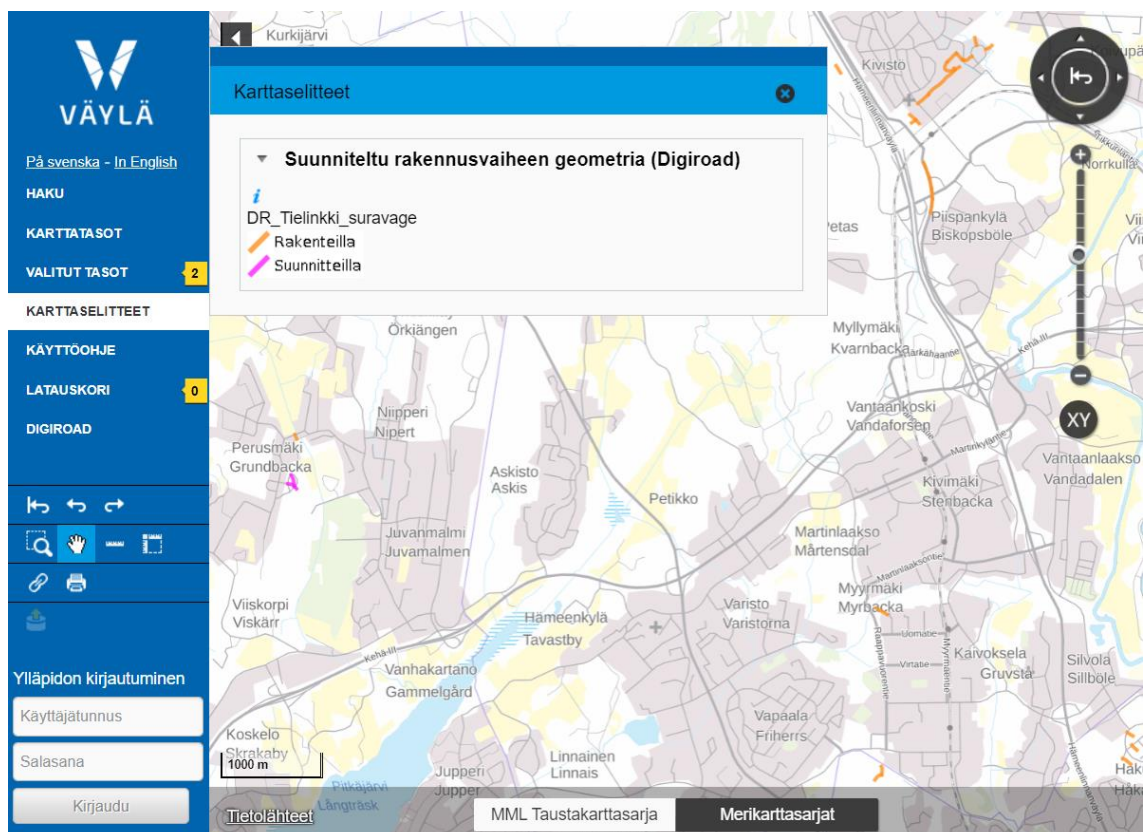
VÄYLÄ

På svenska - In English

HAKU

KARTTATASOT

VALITUT TASOT 2

KARTTASELITTEET

KÄYTTÖOHJE

LATAUSKORI 0

DIGIROAD

Ylläpidon kirjautuminen

Käyttäjätunnus

Salasana

Kirjaudu

Karttaselitteet

Suunniteltu rakennusvaiheen geometria (Digiroad)

DR_Tielinkki_suravage

Rakenteilla

Suunnitteilla

Kurkijärvi
Kivistö
Norrkulla
Petas
Piispankylä
Biskopsböle
Örkängen
Myllymäki
Kvarnbacka
Niipperi
Nipert
Vantaankoski
Vandaforsen
Perusmäki
Grundbacka
Askisto
Askis
Petikko
Kivimäki
Stenbacka
Vantaanlaakso
Vandadalen
Juvanmalmi
Juvamalmen
Martinlaakso
Mårtensdal
Myyrmäki
Myrbacka
Viiskorpi
Viskärr
Hämeenkylä
Tavastby
Varisto
Varistorna
Kaivoksela
Gruvstad
Silvola
Sillböle
Vanhakartano
Gammelgård
Vapaala
Friherrs
Koskelo
Skrakaby
Linnainen
Linnais
Jupperi
Jupper
Pitkäjärvi
Långträsk

XY

1000 m

Tietolähteet

MML Taustakarttasarja

Merikarttasarjat